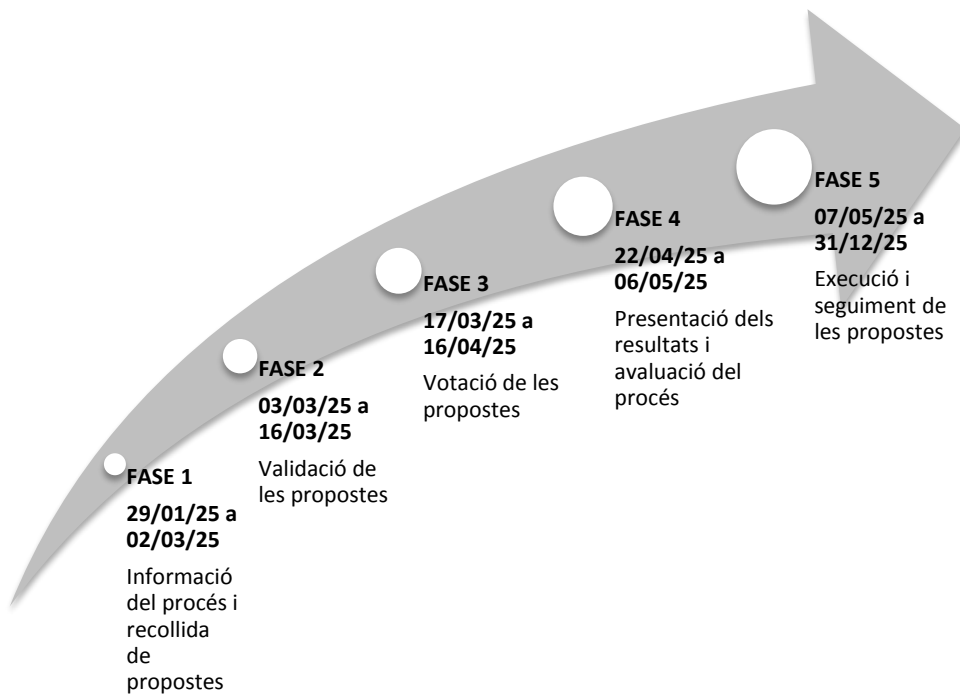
FASE 1
29/01/25 a 02/03/25
Informació del procés i recollida de propostes

FASE 2
03/03/25 a 16/03/25
Validació de les propostes

FASE 3
17/03/25 a 16/04/25
Votació de les propostes

FASE 4
22/04/25 a 06/05/25
Presentació dels resultats i avaluació del procés

FASE 5
07/05/25 a 31/12/25
Execució i seguiment de les propostes